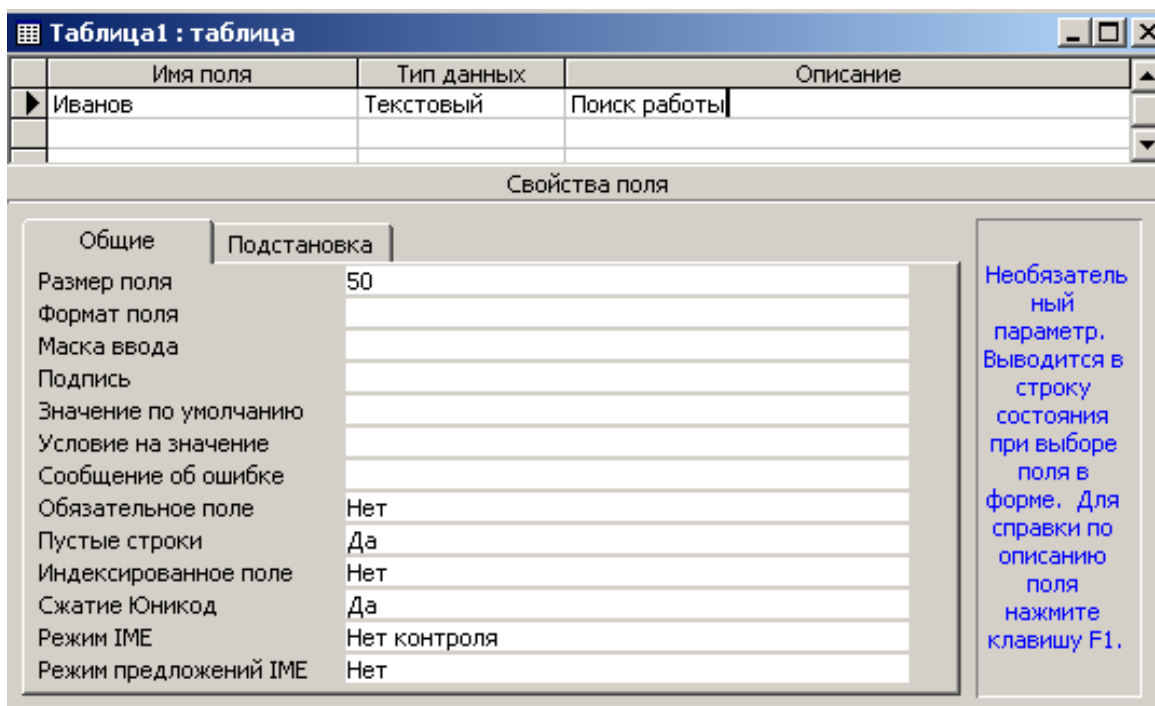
Таблица1 : таблица

| Имя поля | Тип данных | Описание |
|---|---|---|
| Иванов | Текстовый | Поиск работы |
| | | |

Свойства поля

Общие | Подстановка

| | |
|---|---|
| Размер поля | 50 |
| Формат поля | |
| Маска ввода | |
| Подпись | |
| Значение по умолчанию | |
| Условие на значение | |
| Сообщение об ошибке | |
| Обязательное поле | Нет |
| Пустые строки | Да |
| Индексированное поле | Нет |
| Сжатие Юникод | Да |
| Режим IME | Нет контроля |
| Режим предложений IME | Нет |

Необязательный параметр. Выводится в строку состояния при выборе поля в форме. Для справки по описанию поля нажмите клавишу F1.